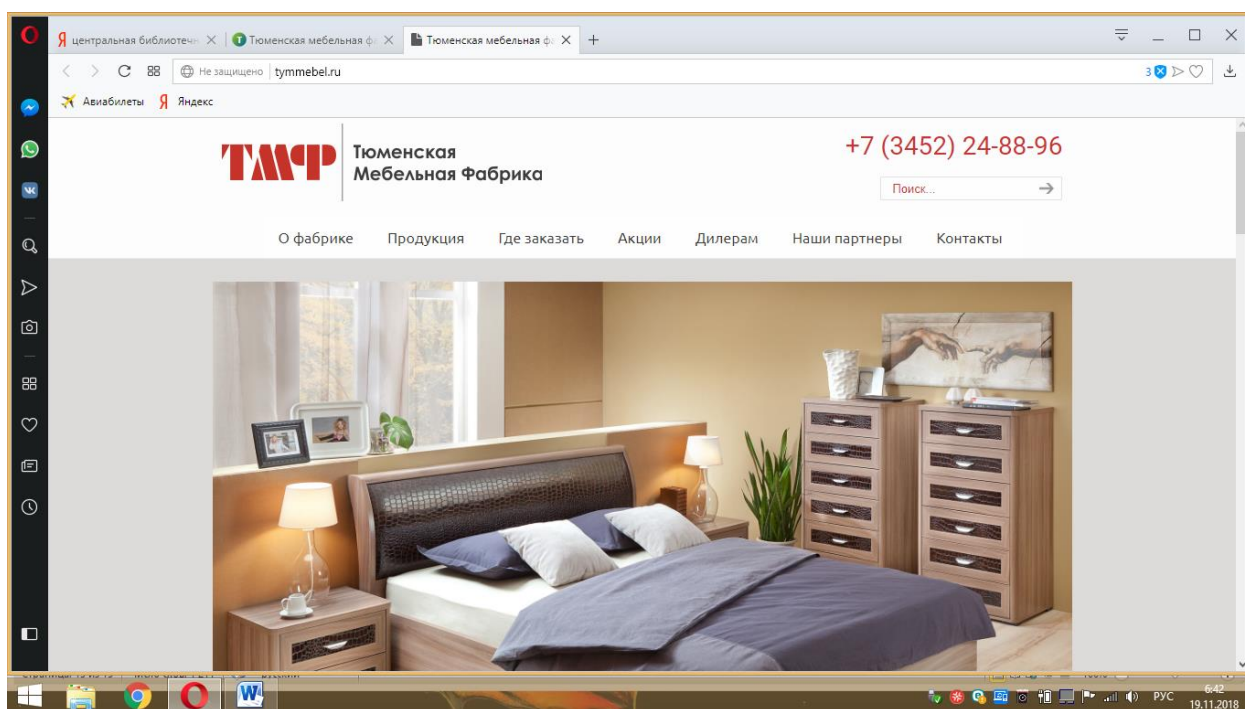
центральная библиотеч ×
Тюменская мебельная ф ×
Тюменская мебельная ф ×
+

Не защищено | tymmebel.ru

Авиабилеты
Яндекс

ТМФ
Тюменская Мебельная Фабрика

+7 (3452) 24-88-96

Поиск...

О фабрике
Продукция
Где заказать
Акции
Дилерам
Наши партнеры
Контакты

РУС
6:42
19.11.2018